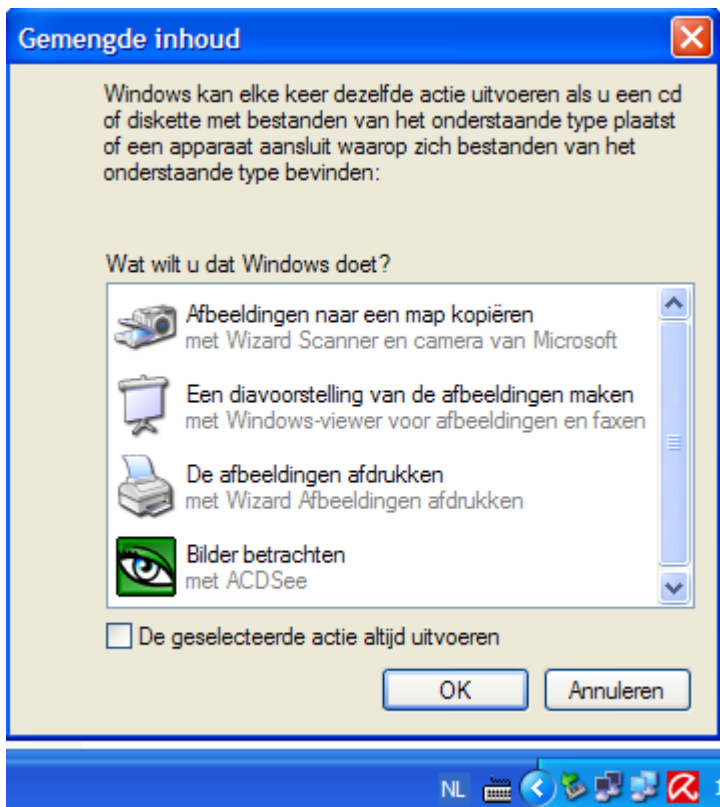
Gemengde inhoud

Windows kan elke keer dezelfde actie uitvoeren als u een cd of diskette met bestanden van het onderstaande type plaatst of een apparaat aansluit waarop zich bestanden van het onderstaande type bevinden:

Wat wilt u dat Windows doet?

Afbeeldingen naar een map kopiëren
met Wizard Scanner en camera van Microsoft

Een diavoorstelling van de afbeeldingen maken
met Windows-viewer voor afbeeldingen en faxen

De afbeeldingen afdrukken
met Wizard Afbeeldingen afdrukken

Bilder betrachten
met ACDSee

De geselecteerde actie altijd uitvoeren

OK

Annuleren

NL